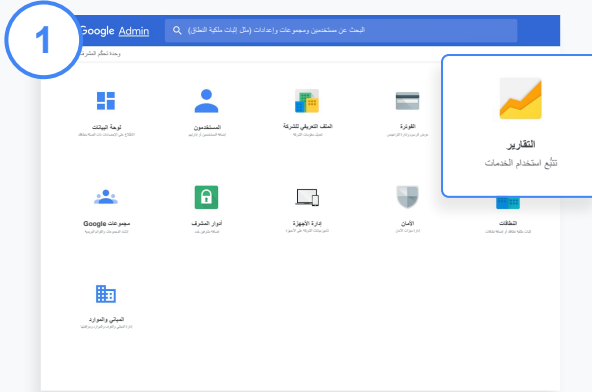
1

Google Admin

البحث عن مستخدمين ومجموعات وإعدادات (مثل إثبات ملكية النطاق)

وحدة تحكّم المشرف

لوحة البيانات

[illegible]

المستخدمون

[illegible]

الملف التعريفي للشركة

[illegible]

الفوترة

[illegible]

التقارير

تتبُّع استخدام الخدمات

مجموعات Google

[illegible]

أدوار المشرف

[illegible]

إدارة الأجهزة

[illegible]

الأمان

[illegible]

النطاقات

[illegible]

المباني والموارد

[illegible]